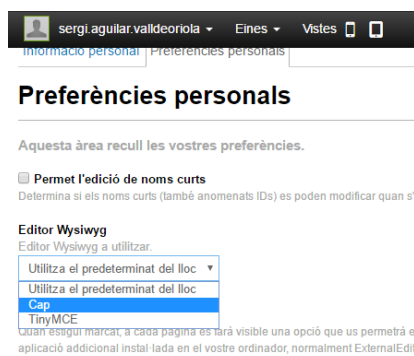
sergi.aguilar.valldeoriola ▾ Eines ▾ Vistes

Informació personal | Preferències personals

Preferències personals

Aquesta àrea recull les vostres preferències.

Permet l'edició de noms curts

Determina si els noms curts (també anomenats IDs) es poden modificar quan s'

Editor Wysiwyg

Editor Wysiwyg a utilitzar.

Utilitza el predeterminat del lloc ▾

Utilitza el predeterminat del lloc

Cap

TinyMCE

Quan estigui marcat, a cada pàgina es farà visible una opció que us permetrà e aplicació addicional instal·lada en el vostre ordinador, normalment ExternalEdit